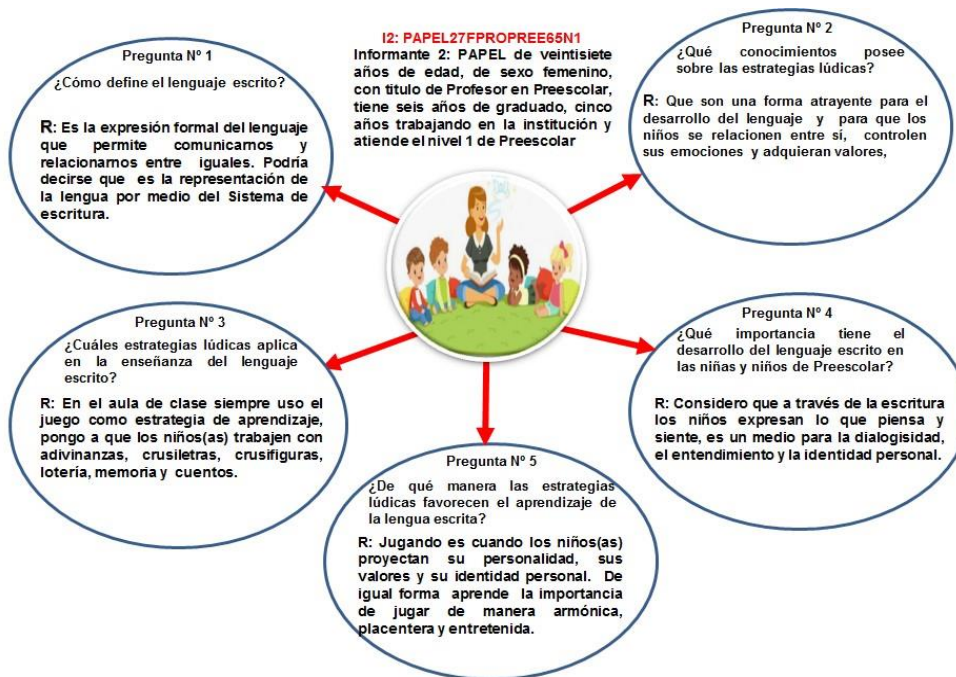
I2: PAPEL27FPROPREE65N1
Informante 2: PAPEL de veintisiete años de edad, de sexo femenino, con titulo de Profesor en Preescolar, tiene seis años de graduado, cinco años trabajando en la institución y atiende el nivel 1 de Preescolar

Pregunta Nº 1
¿Cómo define el lenguaje escrito?

R: Es la expresión formal del lenguaje que permite comunicarnos y relacionarnos entre iguales. Podría decirse que es la representación de la lengua por medio del Sistema de escritura.

Pregunta Nº 2
¿Qué conocimientos posee sobre las estrategias lúdicas?

R: Que son una forma atrayente para el desarrollo del lenguaje y para que los niños se relacionen entre si, controlen sus emociones y adquieran valores,

Pregunta Nº 3
¿Cuáles estrategias lúdicas aplica en la enseñanza del lenguaje escrito?

R: En el aula de clase siempre uso el juego como estrategia de aprendizaje, pongo a que los niños(as) trabajen con adivinanzas, crusiletras, crusifiguras, lotería, memoria y cuentos.

Pregunta Nº 4
¿Qué importancia tiene el desarrollo del lenguaje escrito en las niñas y niños de Preescolar?

R: Considero que a través de la escritura los niños expresan lo que piensa y siente, es un medio para la dialogisidad, el entendimiento y la identidad personal.

Pregunta Nº 5
¿De qué manera las estrategias lúdicas favorecen el aprendizaje de la lengua escrita?

R: Jugando es cuando los niños(as) proyectan su personalidad, sus valores y su identidad personal. De igual forma aprende la importancia de jugar de manera armónica, placentera y entretenida.